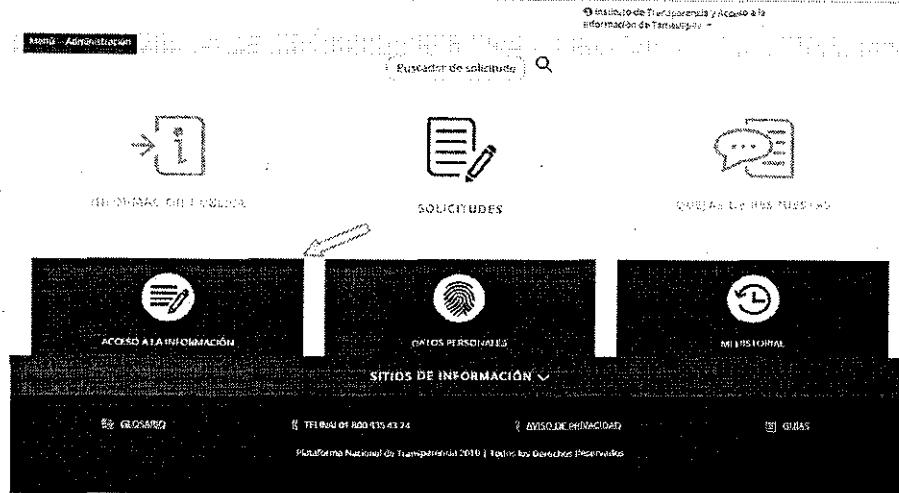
Instituto de Transparencia y Acceso a la Información de Tamaulipas

Menú - Administración

Buscador de solicitudes

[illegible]

SOLICITUDES

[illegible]

ACCESO A LA INFORMACIÓN

DATOS PERSONALES

MI HISTORIAL

SITIOS DE INFORMACIÓN

GLOSARIO

TELINAI 01 800 835 43 24

AVISO DE PRIVACIDAD

GUÍAS

Plataforma Nacional de Transparencia 2016 | Todos los Derechos Reservados